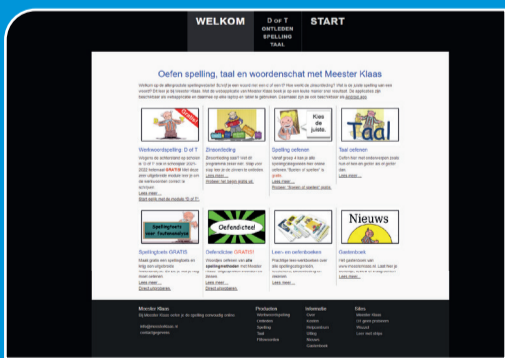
WELKOM

D OF T
ONTLEDEN
SPELLING
TAAL

START

Oefen spelling, taal en woordenschat met Meester Klaas

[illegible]

Werkwoordspelling D of T

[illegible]

Lees meer...

Zinsontleding

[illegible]

Lees meer...

Spelling oefenen

Kies de juiste.

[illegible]

Lees meer...

Taal oefenen

Taal

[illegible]

Lees meer...

Spellingtoets GRATIS

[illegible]

Lees meer...

Oefendictee GRATIS!

Oefendictee!

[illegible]

Lees meer...

Lees- en oefenboekjes

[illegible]

Lees meer...

Gastenboek

Nieuws

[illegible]

Lees meer...

Meester Klaas

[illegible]

Producten

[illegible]

Informatie

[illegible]

Sites

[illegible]